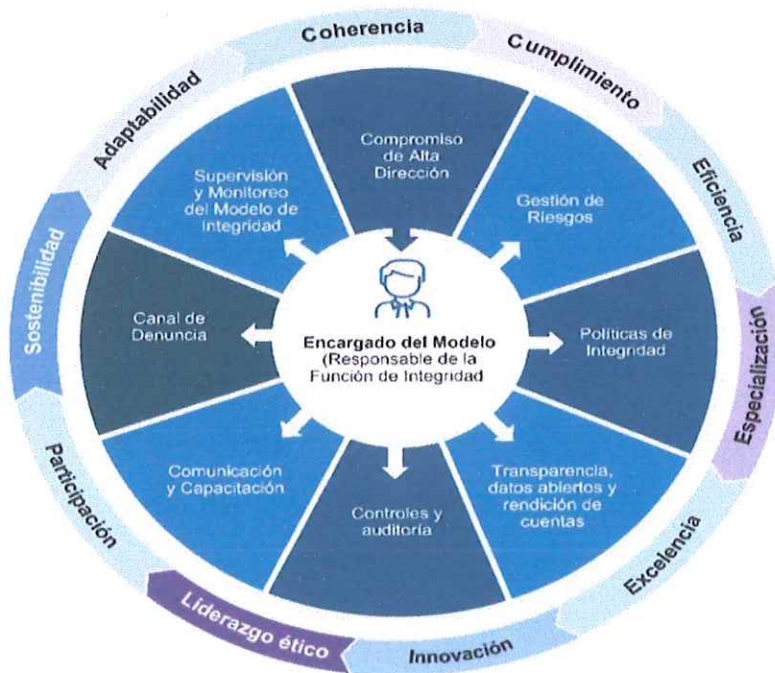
Coherencia
Cumplimiento
Eficiencia
Especialización
Excelencia
Innovación
Liderazgo ético
Participación
Sostenibilidad
Adaptabilidad

Compromiso de Alta Dirección

Gestión de Riesgos

Políticas de Integridad

Transparencia, datos abiertos y rendición de cuentas

Controles y auditoría

Comunicación y Capacitación

Canal de Denuncia

Supervisión y Monitoreo del Modelo de Integridad

Encargado del Modelo (Responsable de la Función de Integridad